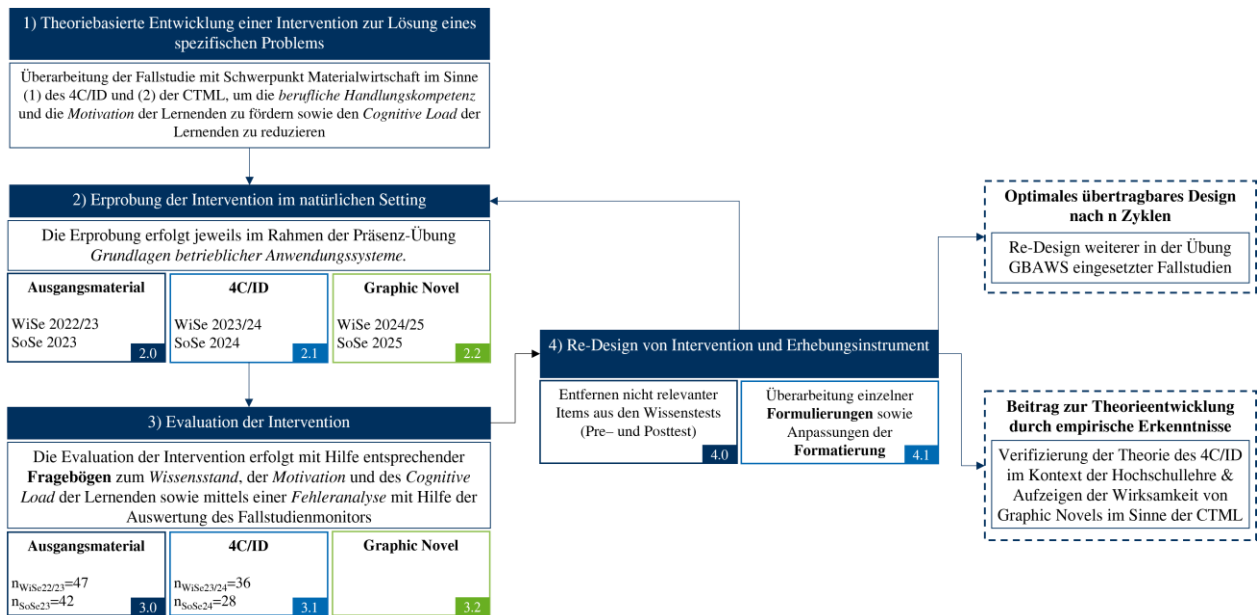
1) Theoriebasierte Entwicklung einer Intervention zur Lösung eines spezifischen Problems

Überarbeitung der Fallstudie mit Schwerpunkt Materialwirtschaft im Sinne (1) des 4C/ID und (2) der CTML, um die berufliche Handlungskompetenz und die Motivation der Lernenden zu fördern sowie den Cognitive Load der Lernenden zu reduzieren

2) Erprobung der Intervention im natürlichen Setting

Die Erprobung erfolgt jeweils im Rahmen der Präsenz-Übung Grundlagen betrieblicher Anwendungssysteme.

Ausgangsmaterial
WiSe 2022/23
SoSe 2023
2.0

4C/ID
WiSe 2023/24
SoSe 2024
2.1

Graphic Novel
WiSe 2024/25
SoSe 2025
2.2

3) Evaluation der Intervention

Die Evaluation der Intervention erfolgt mit Hilfe entsprechender Fragebögen zum Wissensstand, der Motivation und des Cognitive Load der Lernenden sowie mittels einer Fehleranalyse mit Hilfe der Auswertung des Fallstudienmonitors

Ausgangsmaterial
$n_{WiSe22/23}=47$
$n_{SoSe23}=42$
3.0

4C/ID
$n_{WiSe23/24}=36$
$n_{SoSe24}=28$
3.1

Graphic Novel
3.2

4) Re-Design von Intervention und Erhebungsinstrument

Entfernen nicht relevanter Items aus den Wissenstests (Pre– und Posttest)
4.0

Überarbeitung einzelner Formulierungen sowie Anpassungen der Formatierung
4.1

Optimales übertragbares Design nach n Zyklen

Re-Design weiterer in der Übung GBAWS eingesetzter Fallstudien

Beitrag zur Theorieentwicklung durch empirische Erkenntnisse

Verifizierung der Theorie des 4C/ID im Kontext der Hochschullehre & Aufzeigen der Wirksamkeit von Graphic Novels im Sinne der CTML